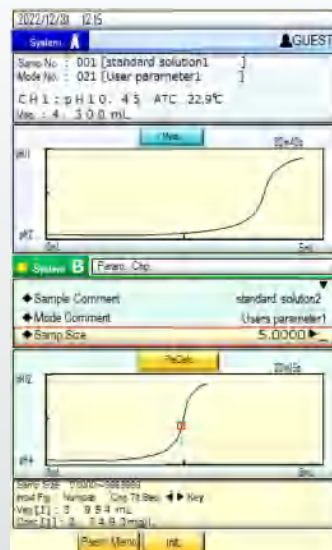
2022/12/31 12:15

System A GUEST

Samp No. : 001 [standard solution1 ]
Mode No. : 021 [User parameter1 ]

CH1 : pH10.45 ATC 22.9℃
Vol. : 4.300 mL

Meas.

pH

pH2

0mL

System B Param. Chg.

◆ Sample Comment standard solution2
◆ Mode Comment Users parameter1
◆ Samp Size 5.0000

PreCalc.

pH12

pH4

0mL

Samp Size 0.0010~999.9999
Input Fig. Numpad Chg. Fig. Sec. ◀ ▶ Key
Veq [1] : 3.984 mL
Conc [1] : 2.14.8.3mg/L

Param. Memo Init.